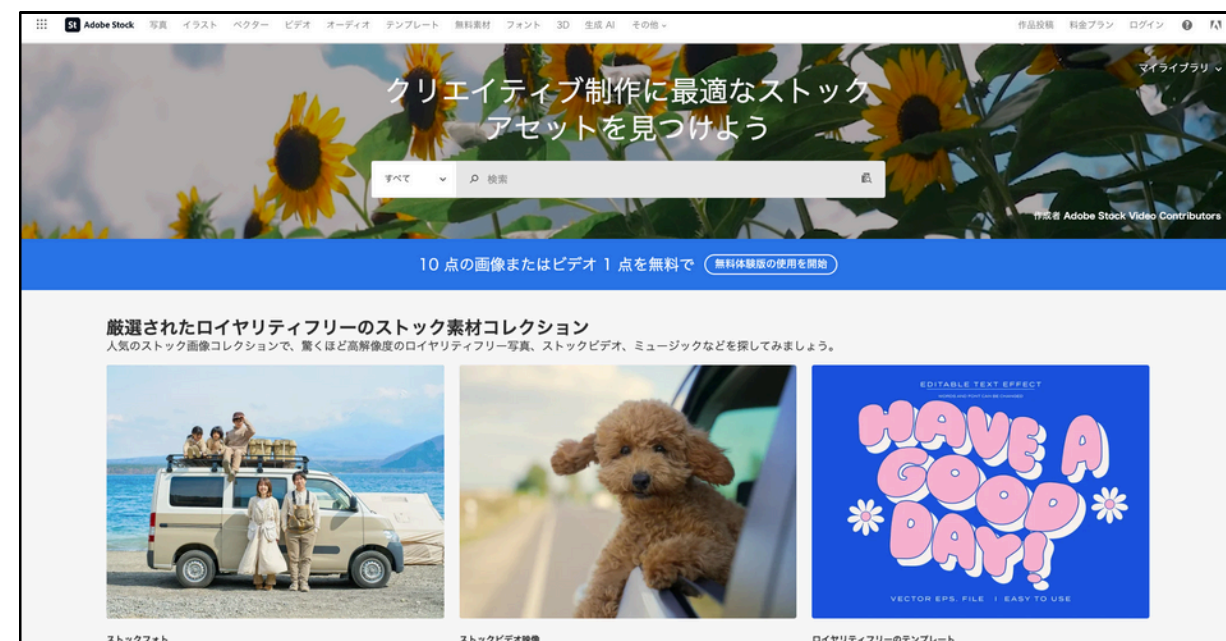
St Adobe Stock 写真 イラスト ベクター ビデオ オーディオ テンプレート 無料素材 フォント 3D 生成 AI その他

作品投稿 料金プラン ログイン

マイライブラリ

クリエイティブ制作に最適なストックアセットを見つけよう

すべて 検索

作成者 Adobe Stock Video Contributors

10 点の画像またはビデオ 1 点を無料で 無料体験版の使用を開始

厳選されたロイヤリティフリーのストック素材コレクション

人気のストック画像コレクションで、驚くほど高解像度のロイヤリティフリー写真、ストックビデオ、ミュージックなどを探してみましょう。

EDITABLE TEXT EFFECT
WORDS AND FONT CAN BE CHANGED
HAVE A GOOD DAY!
VECTOR EPS. FILE | EASY TO USE

ストックフォト

ストックビデオ映像

ロイヤリティフリーのテンプレート